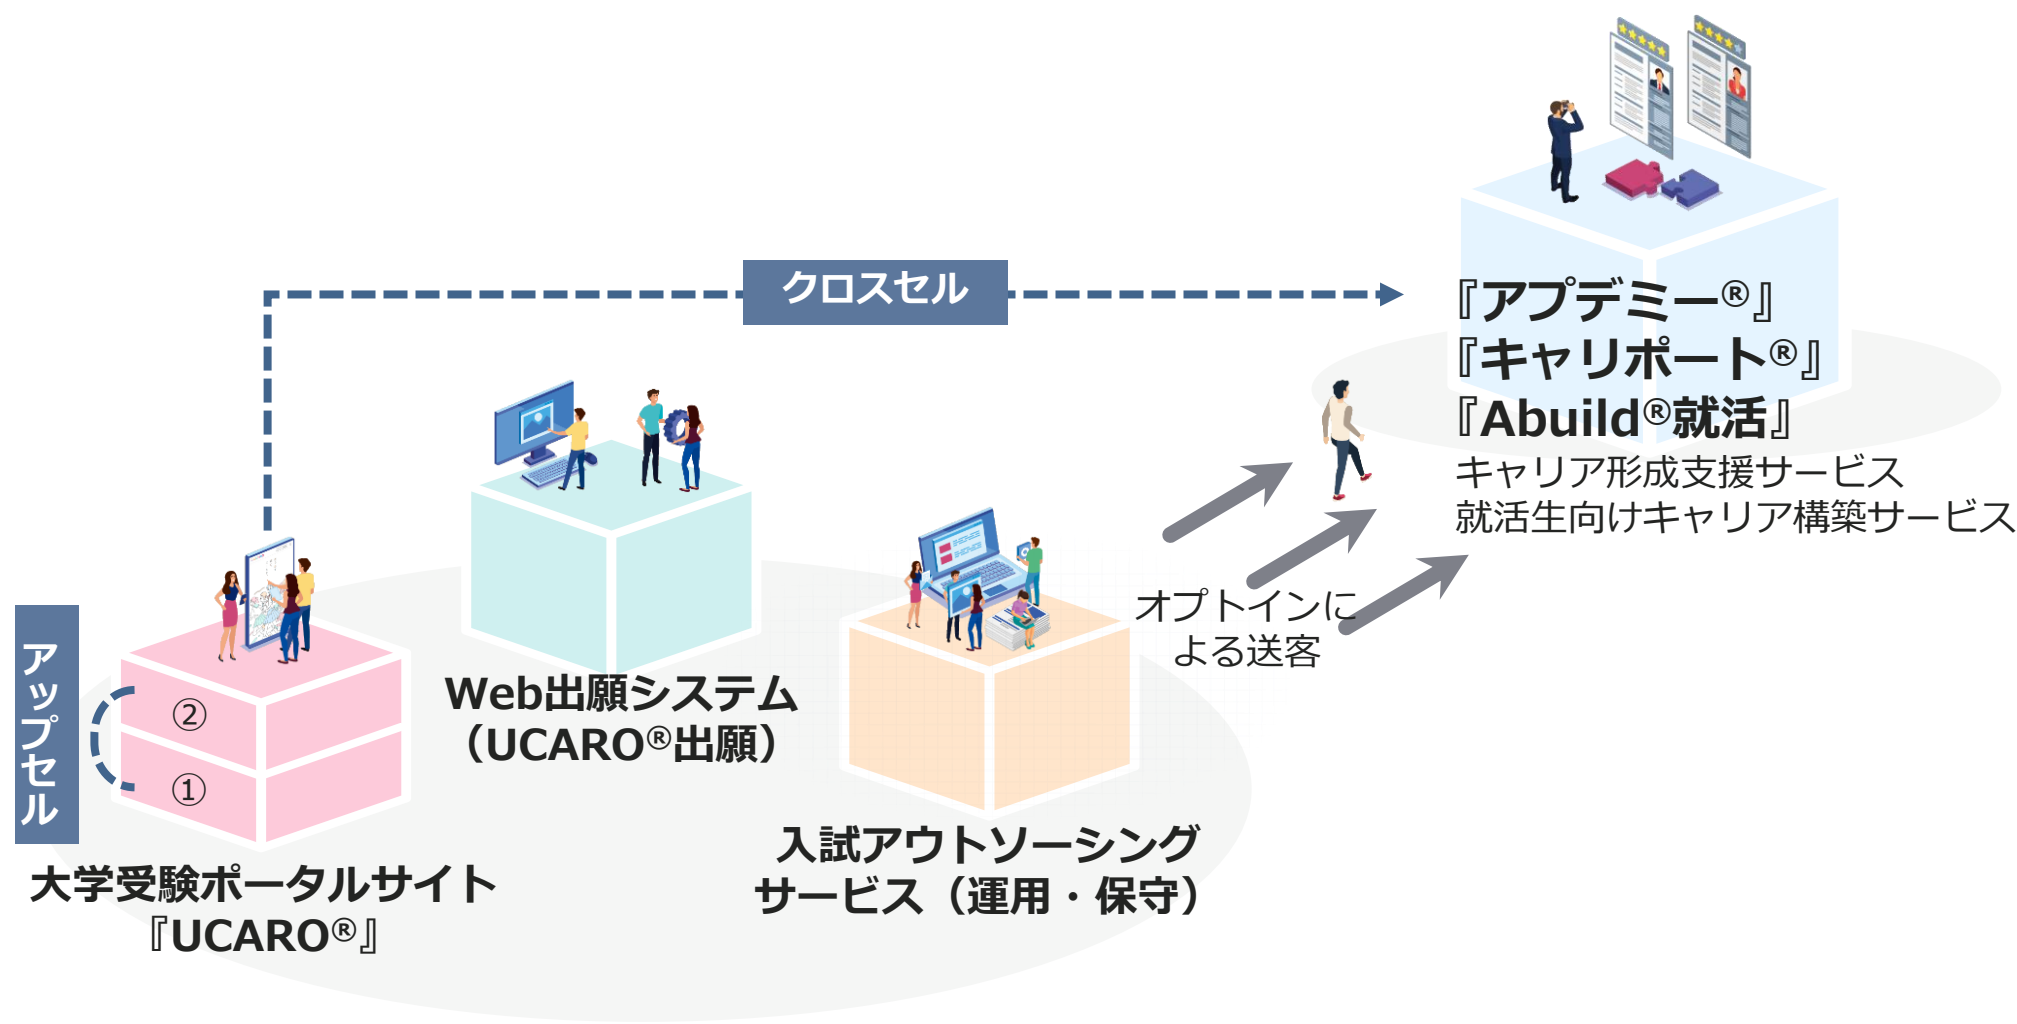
クロスセル

『アプデミー®』
『キャリポート®』
『Abuild®就活』
キャリア形成支援サービス
就活生向けキャリア構築サービス

オプトインによる送客

アップセル

②

①

大学受験ポータルサイト
『UCARO®』

Web出願システム
（UCARO®出願）

入試アウトソーシング
サービス（運用・保守）